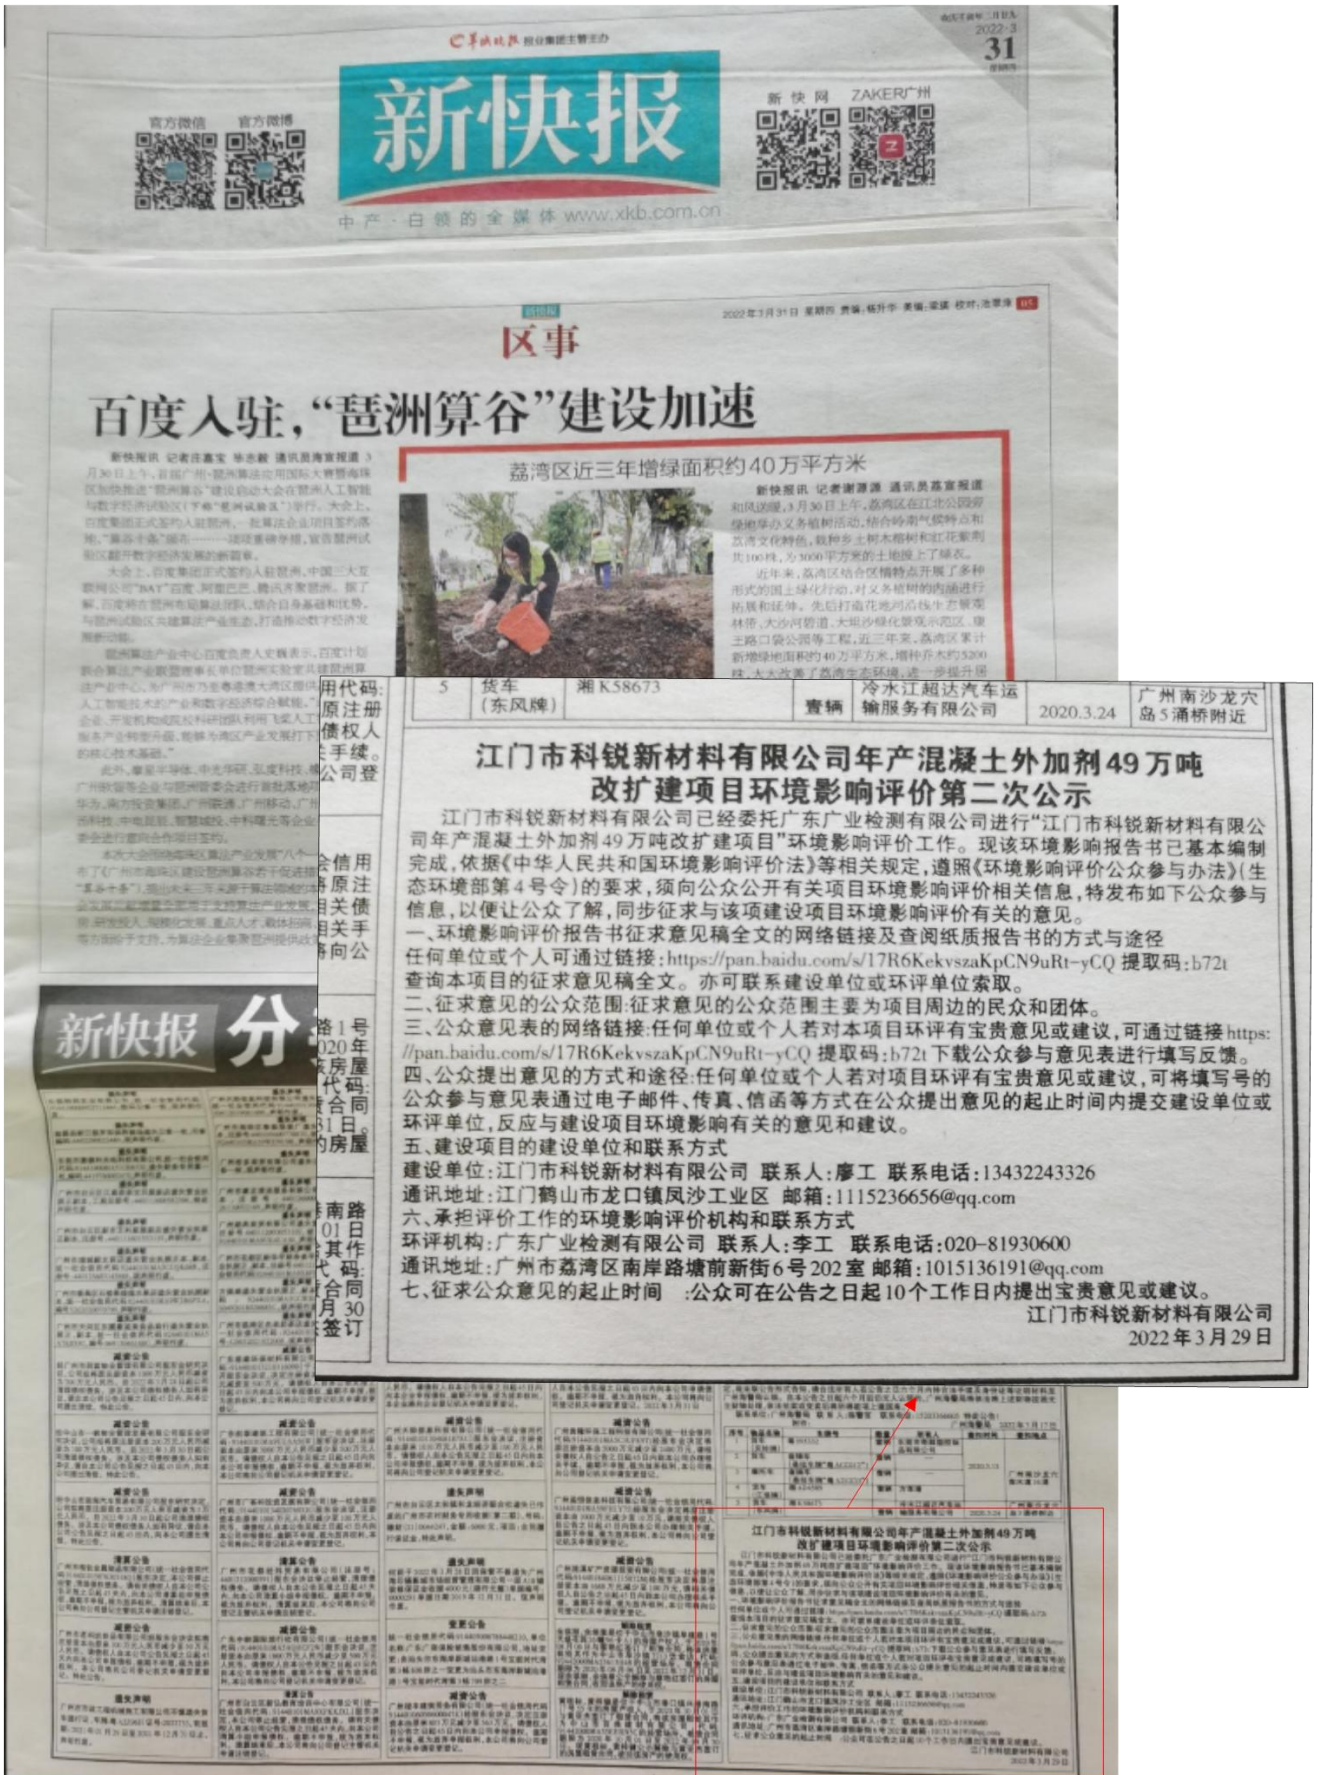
2022·3
31

官方微信 官方微博

新快报

新快网 ZAKER广州

中产·白领的全媒体 www.xkb.com.cn

2022年3月31日 星期四

区事

百度入驻,"琶洲算谷"建设加速

荔湾区近三年增绿面积约40万平方米

新快报

| 5 | 货车(东风牌) | 湘K58673 | 壹辆 | 冷水江超达汽车运输服务有限公司 | 2020.3.24 | 广州南沙龙穴岛5涌桥附近 |
|---|---|---|---|---|---|---|

江门市科锐新材料有限公司年产混凝土外加剂49万吨改扩建项目环境影响评价第二次公示

江门市科锐新材料有限公司已经委托广东广业检测有限公司进行"江门市科锐新材料有限公司年产混凝土外加剂49万吨改扩建项目"环境影响评价工作。现该环境影响报告书已基本编制完成,依据《中华人民共和国环境影响评价法》等相关规定,遵照《环境影响评价公众参与办法》(生态环境部第4号令)的要求,须向公众公开有关项目环境影响评价相关信息,特发布如下公众参与信息,以便让公众了解,同步征求与该项建设项目环境影响评价有关的意见。

一、环境影响评价报告书征求意见稿全文的网络链接及查阅纸质报告书的方式与途径

任何单位或个人可通过链接:https://pan.baidu.com/s/17R6KekvszaKpCN9uRt-yCQ 提取码:b72t 查询本项目的征求意见稿全文。亦可联系建设单位或环评单位索取。

二、征求意见的公众范围:征求意见的公众范围主要为项目周边的民众和团体。

三、公众意见表的网络链接:任何单位或个人若对本项目环评有宝贵意见或建议,可通过链接https://pan.baidu.com/s/17R6KekvszaKpCN9uRt-yCQ 提取码:b72t 下载公众参与意见表进行填写反馈。

四、公众提出意见的方式和途径:任何单位或个人若对项目环评有宝贵意见或建议,可将填写号的公众参与意见表通过电子邮件、传真、信函等方式在公众提出意见的起止时间内提交建设单位或环评单位,反应与建设项目环境影响有关的意见和建议。

五、建设项目的建设单位和联系方式

建设单位:江门市科锐新材料有限公司 联系人:廖工 联系电话:13432243326

通讯地址:江门鹤山市龙口镇凤沙工业区 邮箱:1115236656@qq.com

六、承担评价工作的环境影响评价机构和联系方式

环评机构:广东广业检测有限公司 联系人:李工 联系电话:020-81930600

通讯地址:广州市荔湾区南岸路塘前新街6号202室 邮箱:1015136191@qq.com

七、征求公众意见的起止时间 :公众可在公告之日起10个工作日内提出宝贵意见或建议。

江门市科锐新材料有限公司
2022年3月29日